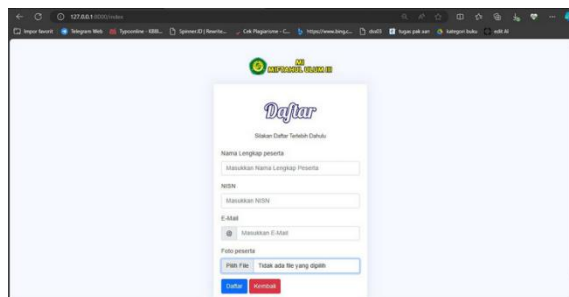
127.0.0.1:8000/index

Impor favorit | Telegram Web | Typoonline - KBBI... | Spinner.ID | Rewrite... | Cek Plagiarisme - C... | https://www.bing.c... | dosi03 | tugas pak aan | kategori buku | edit AI

MI MIFTAHUL ULUM III

Daftar

Silakan Daftar Terlebih Dahulu

Nama Lengkap peserta

Masukkan Nama Lengkap Peserta

NISN

Masukkan NISN

E-Mail

@ Masukkan E-Mail

Foto peserta

Pilih File Tidak ada file yang dipilih

Daftar Kembali